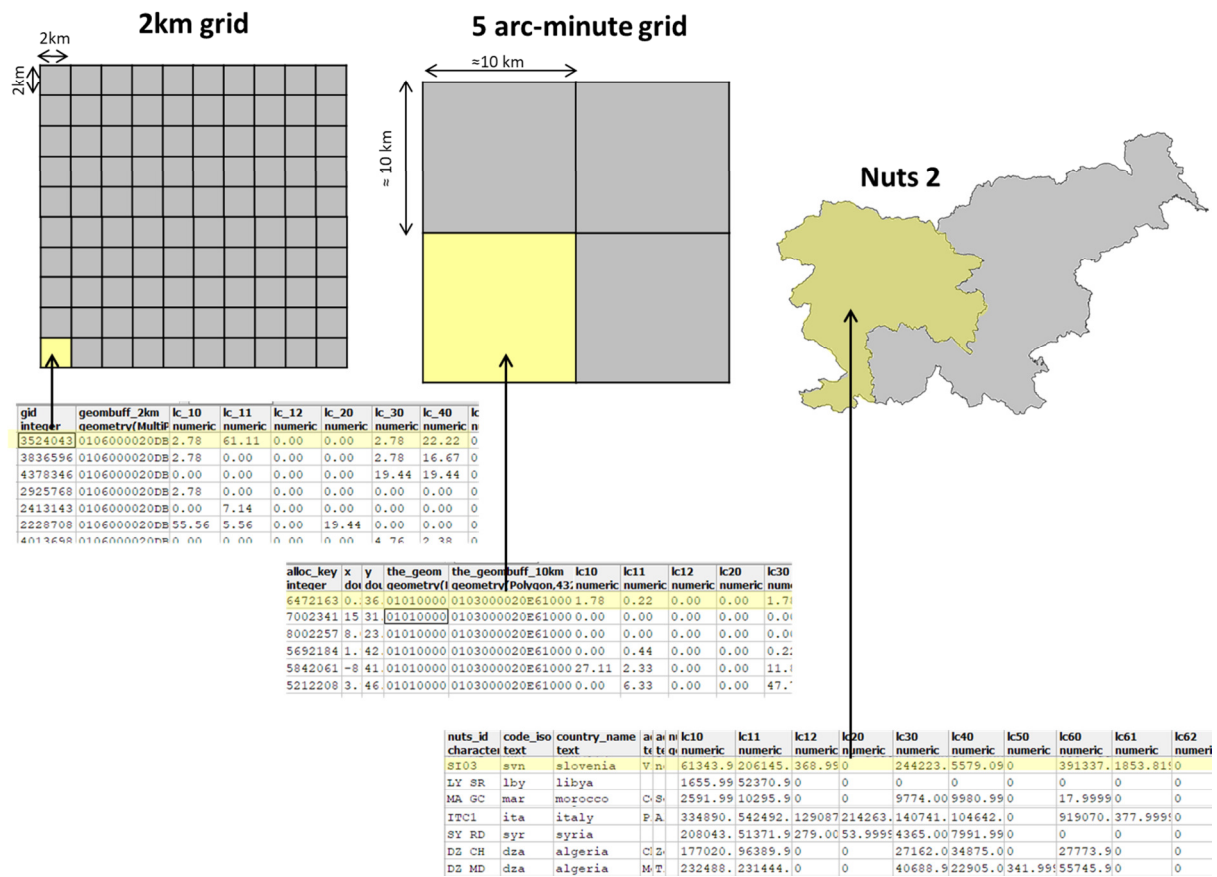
2km grid

2km

2km

5 arc-minute grid

≈10 km

≈ 10 km

Nuts 2

| gid integer | geombuff_2km geometry(MultiP | lc_10 numeric | lc_11 numeric | lc_12 numeric | lc_20 numeric | lc_30 numeric | lc_40 numeric | lc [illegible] |
|---|---|---|---|---|---|---|---|---|
| 3524043 | 0106000020DB | 2.78 | 61.11 | 0.00 | 0.00 | 2.78 | 22.22 | 0 |
| 3836596 | 0106000020DB | 2.78 | 0.00 | 0.00 | 0.00 | 2.78 | 16.67 | 0 |
| 4378346 | 0106000020DB | 0.00 | 0.00 | 0.00 | 0.00 | 19.44 | 19.44 | 0 |
| 2925768 | 0106000020DB | 2.78 | 0.00 | 0.00 | 0.00 | 0.00 | 0.00 | 0 |
| 2413143 | 0106000020DB | 0.00 | 7.14 | 0.00 | 0.00 | 0.00 | 0.00 | 0 |
| 2228708 | 0106000020DB | 55.56 | 5.56 | 0.00 | 19.44 | 0.00 | 0.00 | 0 |
| 4013698 | 0106000020DB | 0.00 | 0.00 | 0.00 | 0.00 | 4.76 | 2.38 | 0 |

| alloc_key integer | x dou | y dou | the_geom geometry(I | the_geombuff_10km geometry(Polygon,43 | lc10 numeric | lc11 numeric | lc12 numeric | lc20 numeric | lc30 nume |
|---|---|---|---|---|---|---|---|---|---|
| 6472163 | 0. | 36 | 01010000 | 0103000020E61000 | 1.78 | 0.22 | 0.00 | 0.00 | 1.7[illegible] |
| 7002341 | 15 | 31 | 01010000 | 0103000020E61000 | 0.00 | 0.00 | 0.00 | 0.00 | 0.0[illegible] |
| 8002257 | 8. | 23 | 01010000 | 0103000020E61000 | 0.00 | 0.00 | 0.00 | 0.00 | 0.0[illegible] |
| 5692184 | 1. | 42 | 01010000 | 0103000020E61000 | 0.00 | 0.44 | 0.00 | 0.00 | 0.2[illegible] |
| 5842061 | -8 | 41 | 01010000 | 0103000020E61000 | 27.11 | 2.33 | 0.00 | 0.00 | 11.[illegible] |
| 5212208 | 3. | 46 | 01010000 | 0103000020E61000 | 0.00 | 6.33 | 0.00 | 0.00 | 47.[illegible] |

| nuts_id character | code_iso text | country_name text | a te | a te | n q | lc10 numeric | lc11 numeric | lc12 numeric | lc20 numeric | lc30 numeric | lc40 numeric | lc50 numeric | lc60 numeric | lc61 numeric | lc62 numeri |
|---|---|---|---|---|---|---|---|---|---|---|---|---|---|---|---|
| SI03 | svn | slovenia | V | n |  | 61343.9 | 206145. | 368.99 | 0 | 244223. | 5579.09 | 0 | 391337. | 1853.81 | 0 |
| LY SR | lby | libya |  |  |  | 1655.99 | 52370.9 | 0 | 0 | 0 | 0 | 0 | 0 | 0 | 0 |
| MA GC | mar | morocco | C | S |  | 2591.99 | 10295.9 | 0 | 0 | 9774.00 | 9980.99 | 0 | 17.9999 | 0 | 0 |
| ITC1 | ita | italy | P | A |  | 334890. | 542492. | 129087 | 214263. | 140741. | 104642. | 0 | 919070. | 377.999 | 0 |
| SY RD | syr | syria |  |  |  | 208043. | 51371.9 | 279.00 | 53.9999 | 4365.00 | 7991.99 | 0 | 0 | 0 | 0 |
| DZ CH | dza | algeria | C | Z |  | 177020. | 96389.9 | 0 | 0 | 27162.0 | 34875.0 | 0 | 27773.9 | 0 | 0 |
| DZ MD | dza | algeria | M | T |  | 232488. | 231444. | 0 | 0 | 40688.9 | 22905.0 | 341.999 | 55745.9 | 0 | 0 |